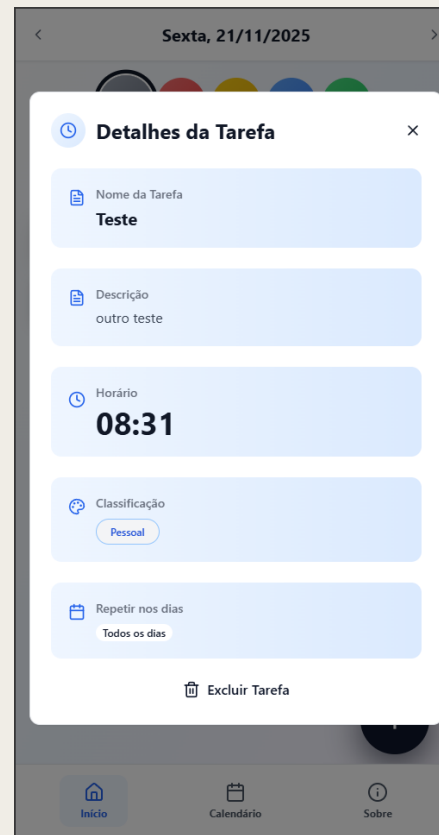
<

Sexta, 21/11/2025

>

Detalhes da Tarefa

×

Nome da Tarefa
Teste

Descrição
outro teste

Horário
08:31

Classificação
Pessoal

Repetir nos dias
Todos os dias

Excluir Tarefa

Início

Calendário

Sobre